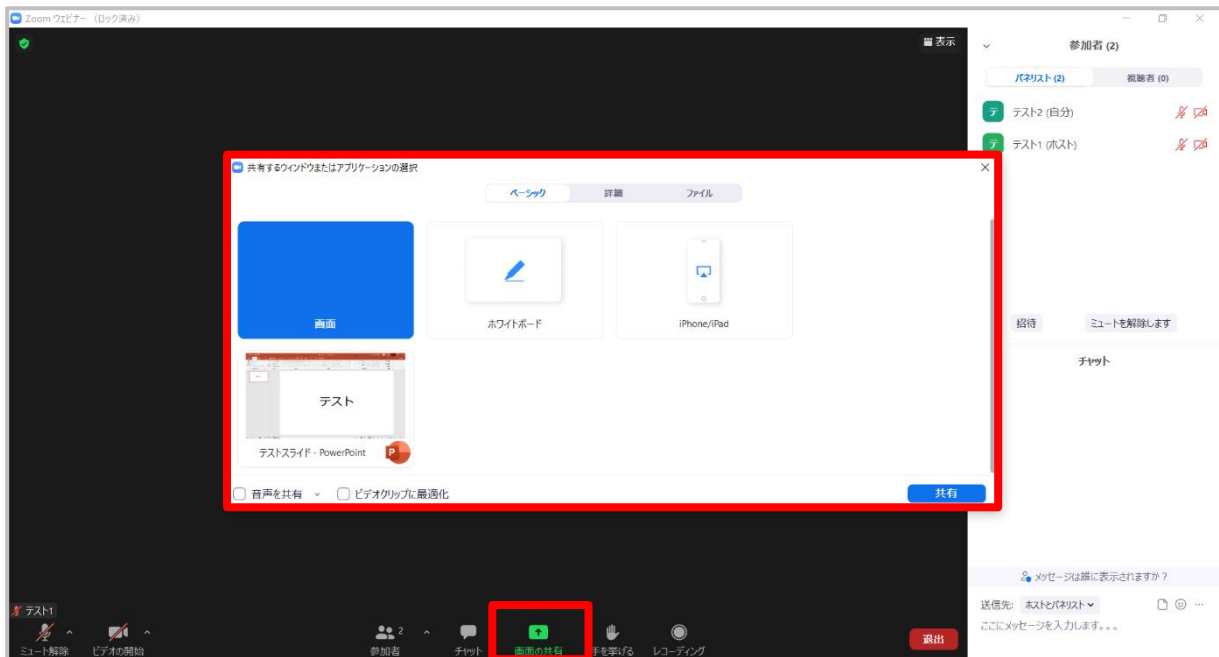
Zoom ウェビナー（ロック済み）

表示

参加者 (2)

パネリスト (2)

視聴者 (0)

テ テスト2 (自分)

テ テスト1 (ホスト)

共有するウィンドウまたはアプリケーションの選択

ベーシック

詳細

ファイル

画面

ホワイトボード

iPhone/iPad

テスト

テストスライド - PowerPoint

音声を共有

ビデオクリップに最適化

共有

招待

ミュートを解除します

チャット

メッセージは誰に表示されますか？

送信先: ホストとパネリスト

ここにメッセージを入力します。。。

テスト1

ミュート解除

ビデオの開始

2

参加者

チャット

画面の共有

手を挙げる

レコーディング

退出